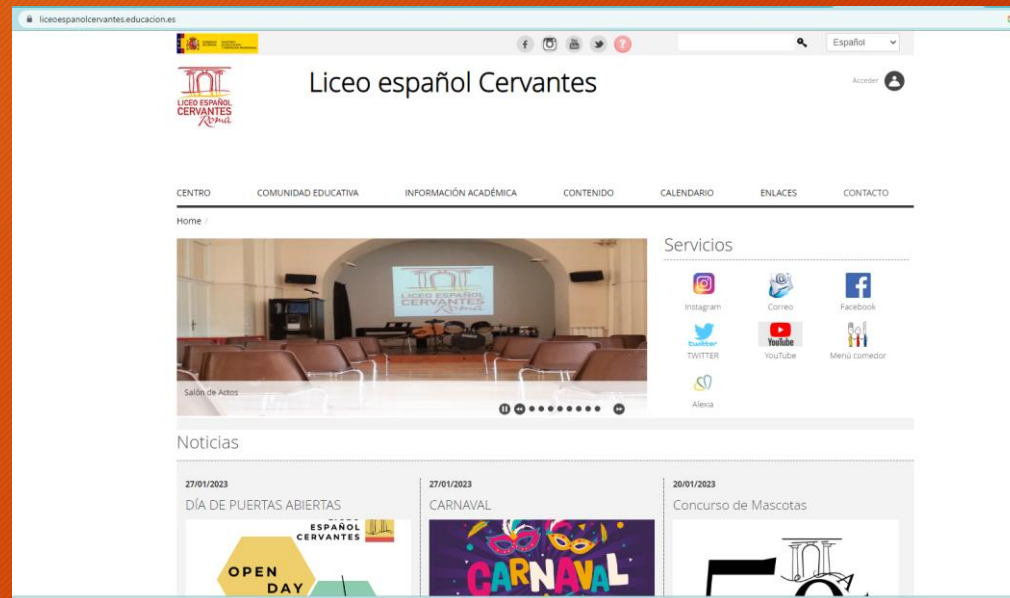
liceoespanolcervantes.educacion.es

Español

Liceo español Cervantes

LICEO ESPAÑOL CERVANTES Roma

Acceder

CENTRO COMUNIDAD EDUCATIVA INFORMACIÓN ACADÉMICA CONTENIDO CALENDARIO ENLACES CONTACTO

Home /

LICEO ESPAÑOL CERVANTES Roma

Salón de Actos

Servicios

Instagram
Correo
Facebook
twitter TWITTER
YouTube YouTube
Menú comedor
Alexia

Noticias

27/01/2023
DÍA DE PUERTAS ABIERTAS
ESPAÑOL CERVANTES
OPEN DAY

27/01/2023
CARNAVAL
CARNAVAL

20/01/2023
Concurso de Mascotas